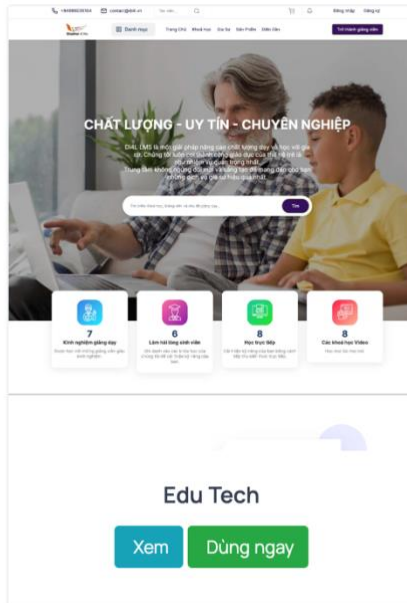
+84988039564 contact@bhl.vn

Đăng nhập Đăng ký

Danh mục Trang Chủ Khóa học Giá Sư Sản Phẩm Diễn Đàn Trở thành giảng viên

CHẤT LƯỢNG - UY TÍN - CHUYÊN NGHIỆP

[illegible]

Tìm

7
Kinh nghiệm giảng dạy

6
Làm hài lòng sinh viên

8
Học trực tiếp

8
Các khóa học Video

Edu Tech

Xem Dùng ngay